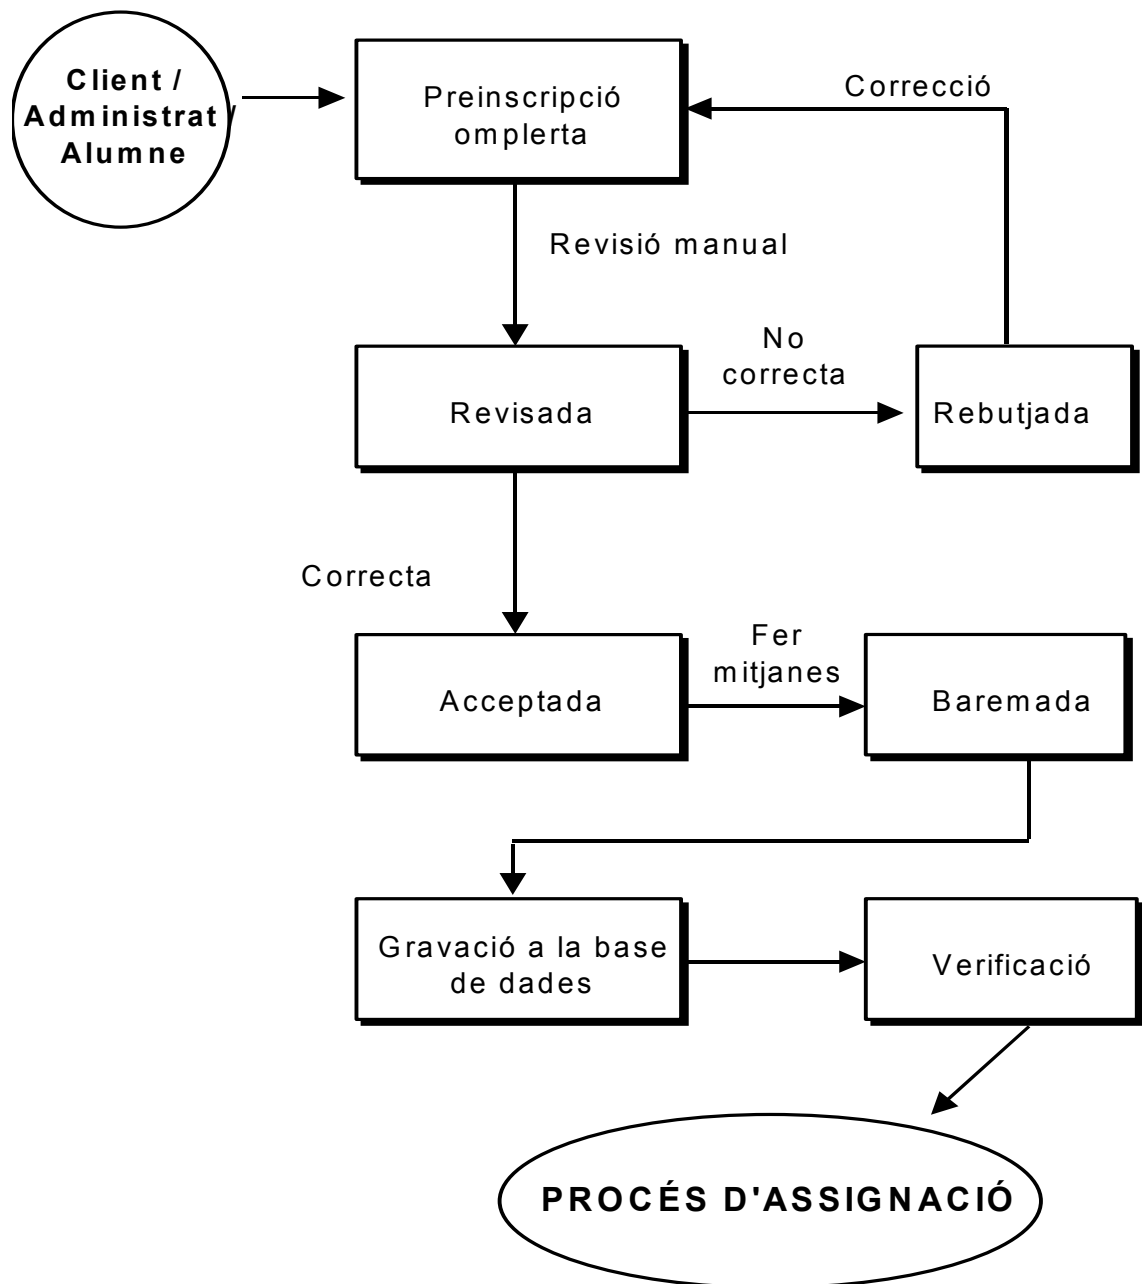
Client / Administrat / Alumne

Preinscripció omplerta

Correcció

Revisió manual

Revisada

No correcta

Rebutjada

Correcta

Acceptada

Fer mitjanes

Baremada

Gravació a la base de dades

Verificació

PROCÉS D'ASSIGNACIÓ